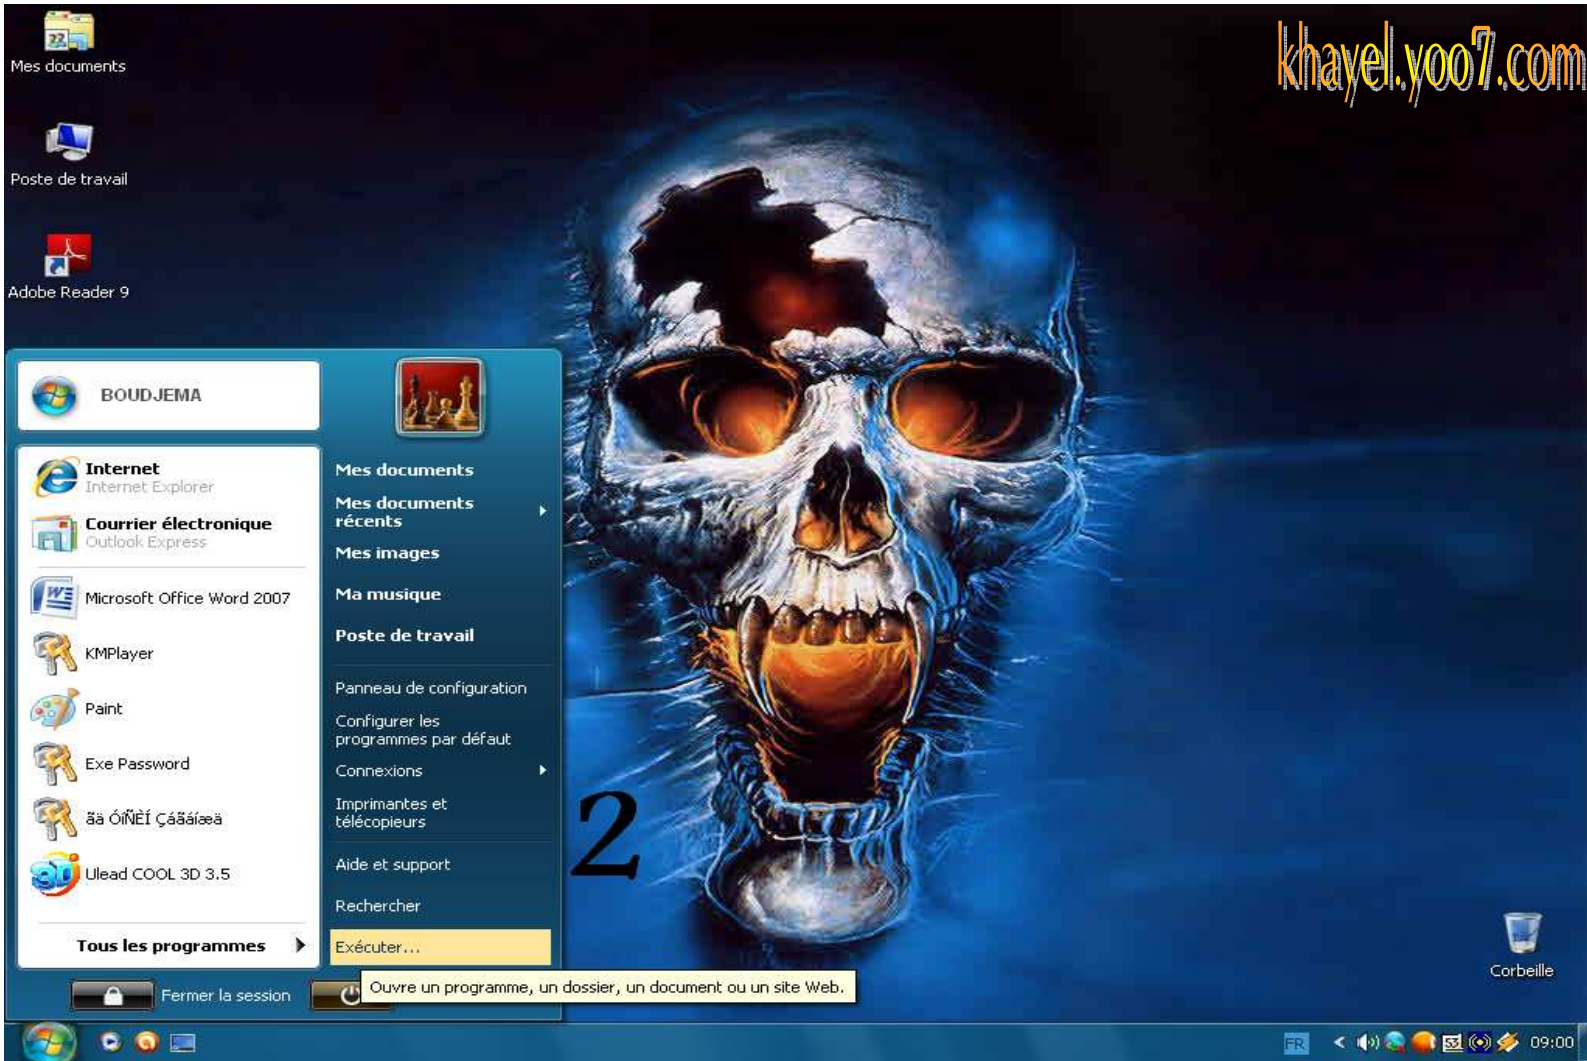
Mes documents

Poste de travail

Adobe Reader 9

khayel.yoo7.com

BOUDJEMA

Internet
Internet Explorer

Courrier électronique
Outlook Express

Microsoft Office Word 2007

KMPlayer

Paint

Exe Password

ãä ÓíÑÈÌ ÇáãÇíæä

Ulead COOL 3D 3.5

Tous les programmes

Mes documents

Mes documents récents

Mes images

Ma musique

Poste de travail

Panneau de configuration

Configurer les programmes par défaut

Connexions

Imprimantes et télécopieurs

Aide et support

Rechercher

Exécuter...

2

Ouvre un programme, un dossier, un document ou un site Web.

Fermer la session

Corbeille

FR

09:00